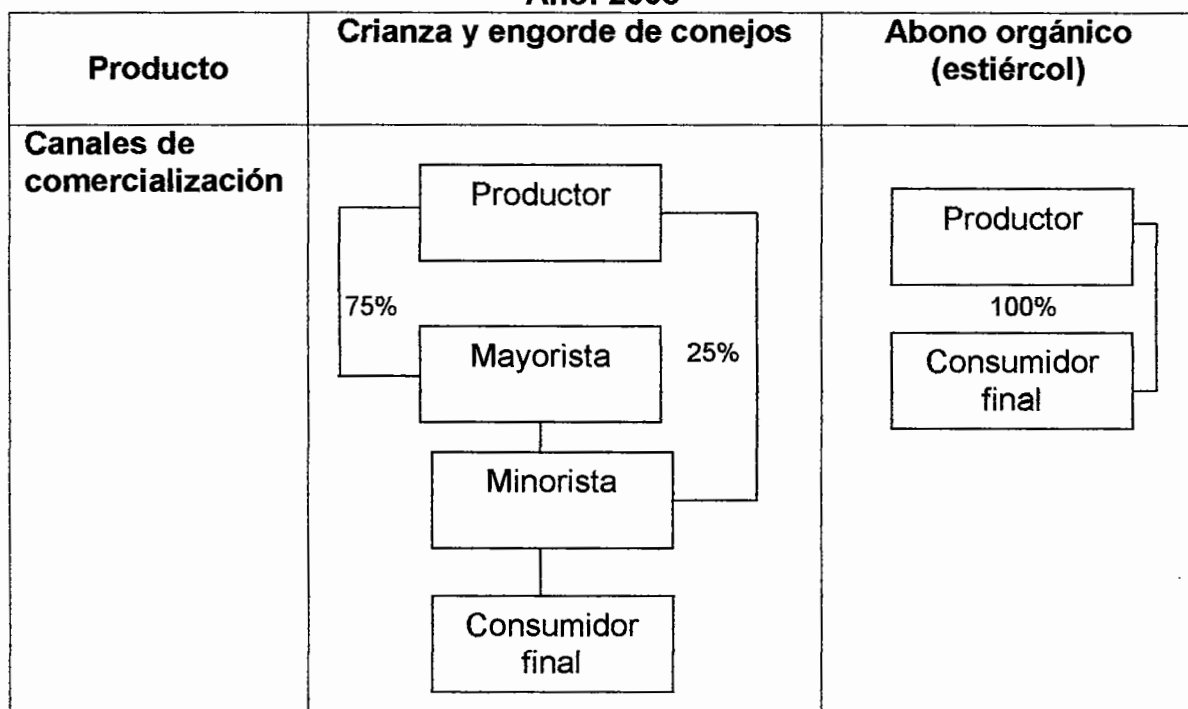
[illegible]

| Producto | Crianza y engorde de conejos | Abono orgánico (estiércol) |
|---|---|---|
| Canales de comercialización | Productor 75% Mayorista 25% Minorista Consumidor final | Productor 100% Consumidor final |